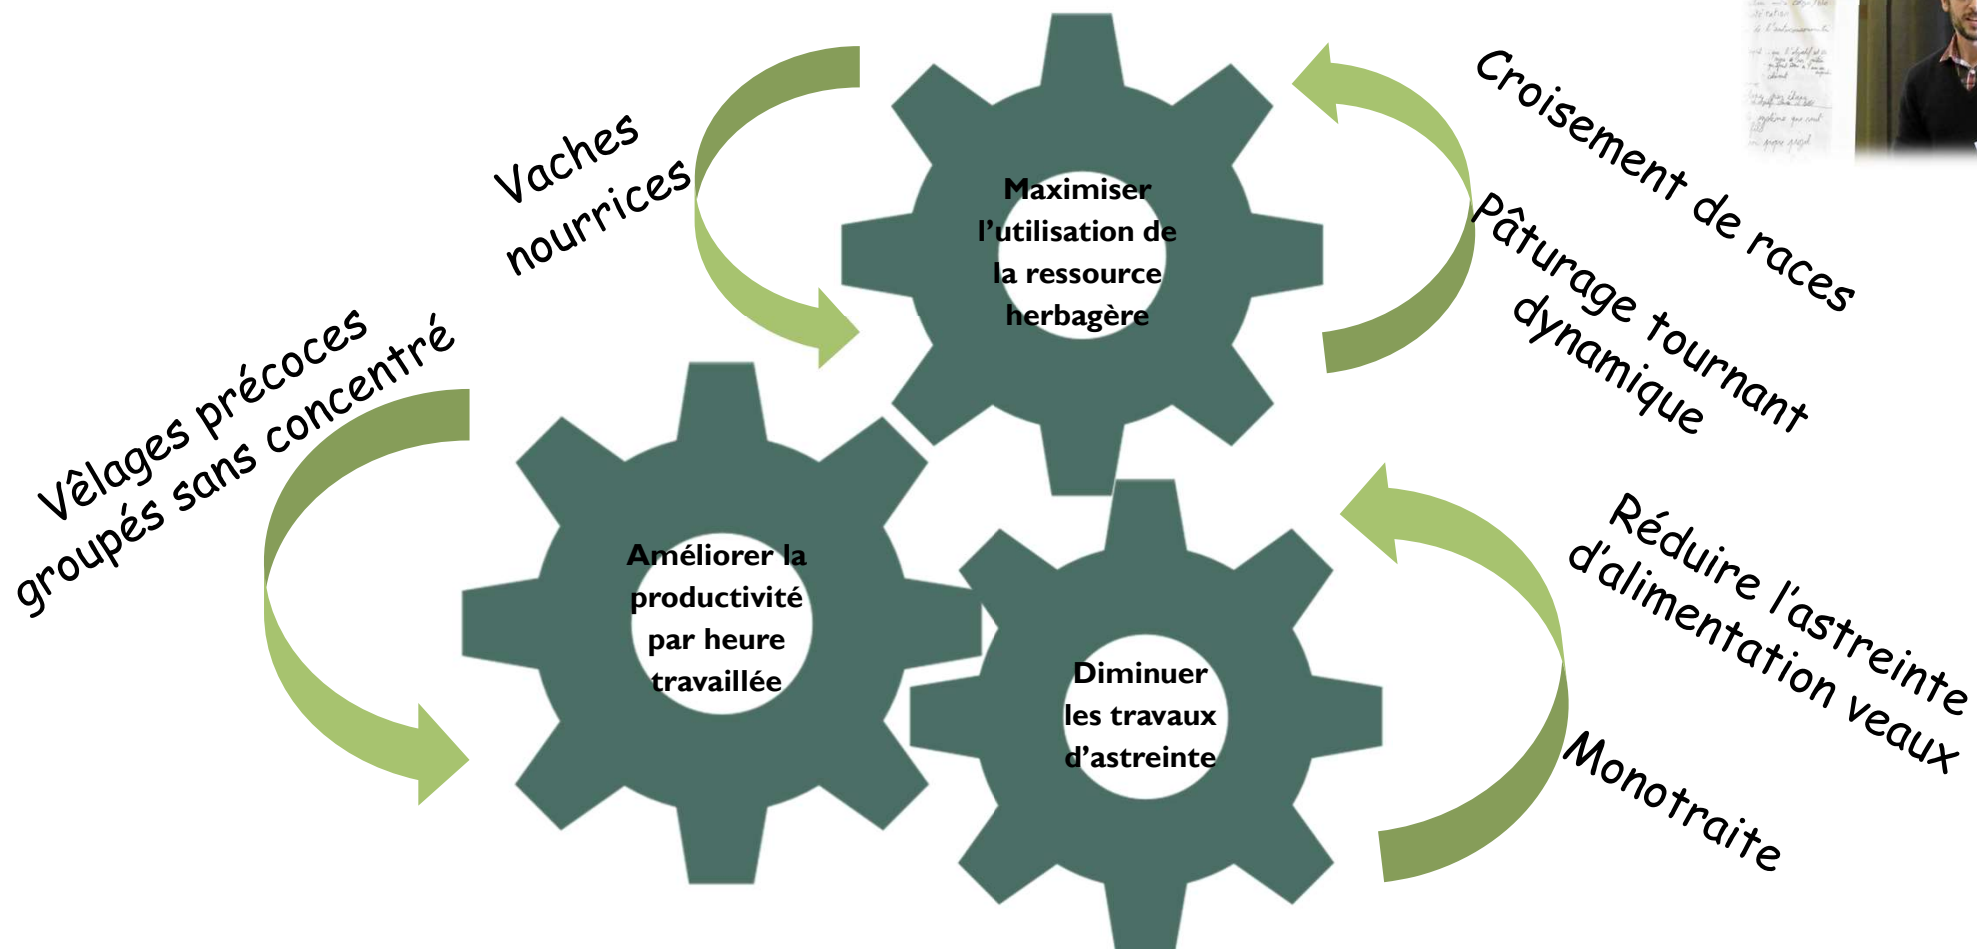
Vaches nourrices

Maximiser l'utilisation de la ressource herbagère

Croisement de races

Pâturage tournant dynamique

Vêlages précoces groupés sans concentré

Améliorer la productivité par heure travaillée

Diminuer les travaux d'astreinte

Réduire l'astreinte d'alimentation veaux

Monotraite